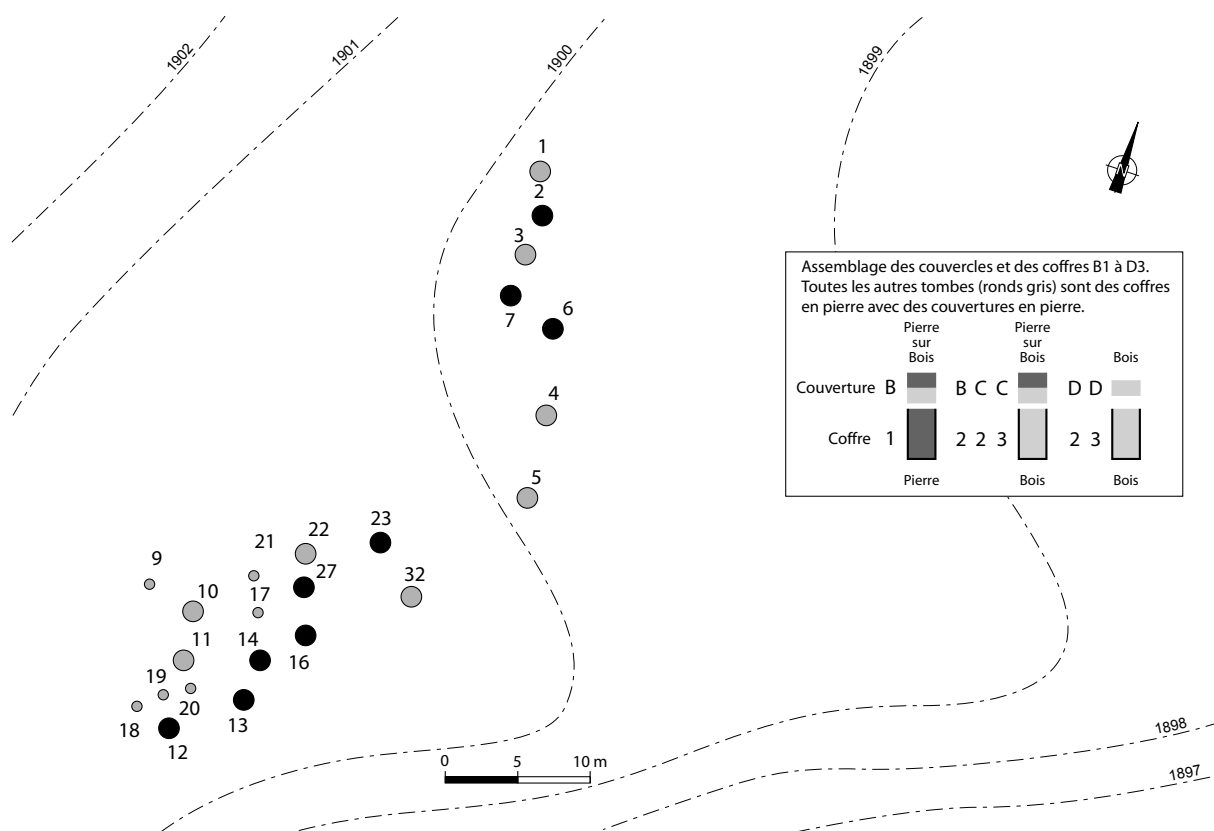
1902
1901
1900
1899

1
2
3
7
6
4
5

Assemblage des couvercles et des coffres B1 à D3. Toutes les autres tombes (ronds gris) sont des coffres en pierre avec des couvertures en pierre.

Pierre sur Bois
Pierre sur Bois
Bois

Couverture B B C C D D
Coffre 1 2 2 3 2 3

Pierre
Bois
Bois

23
22
21
27
32
9
10
17
14
16
11
19
20
13
18
12

0 5 10 m

1898
1897